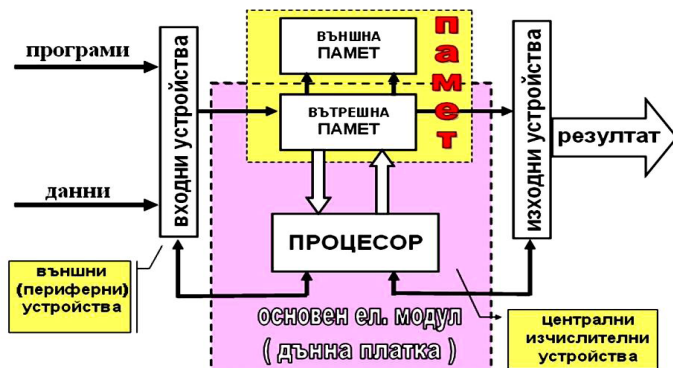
програми

данни

входни устройства

ВЪНШНА ПАМЕТ

памет

ВЪТРЕШНА ПАМЕТ

изходни устройства

резултат

ПРОЦЕСОР

външни (периферни) устройства

основен ел. модул
( дънна платка )

централни изчислителни устройства